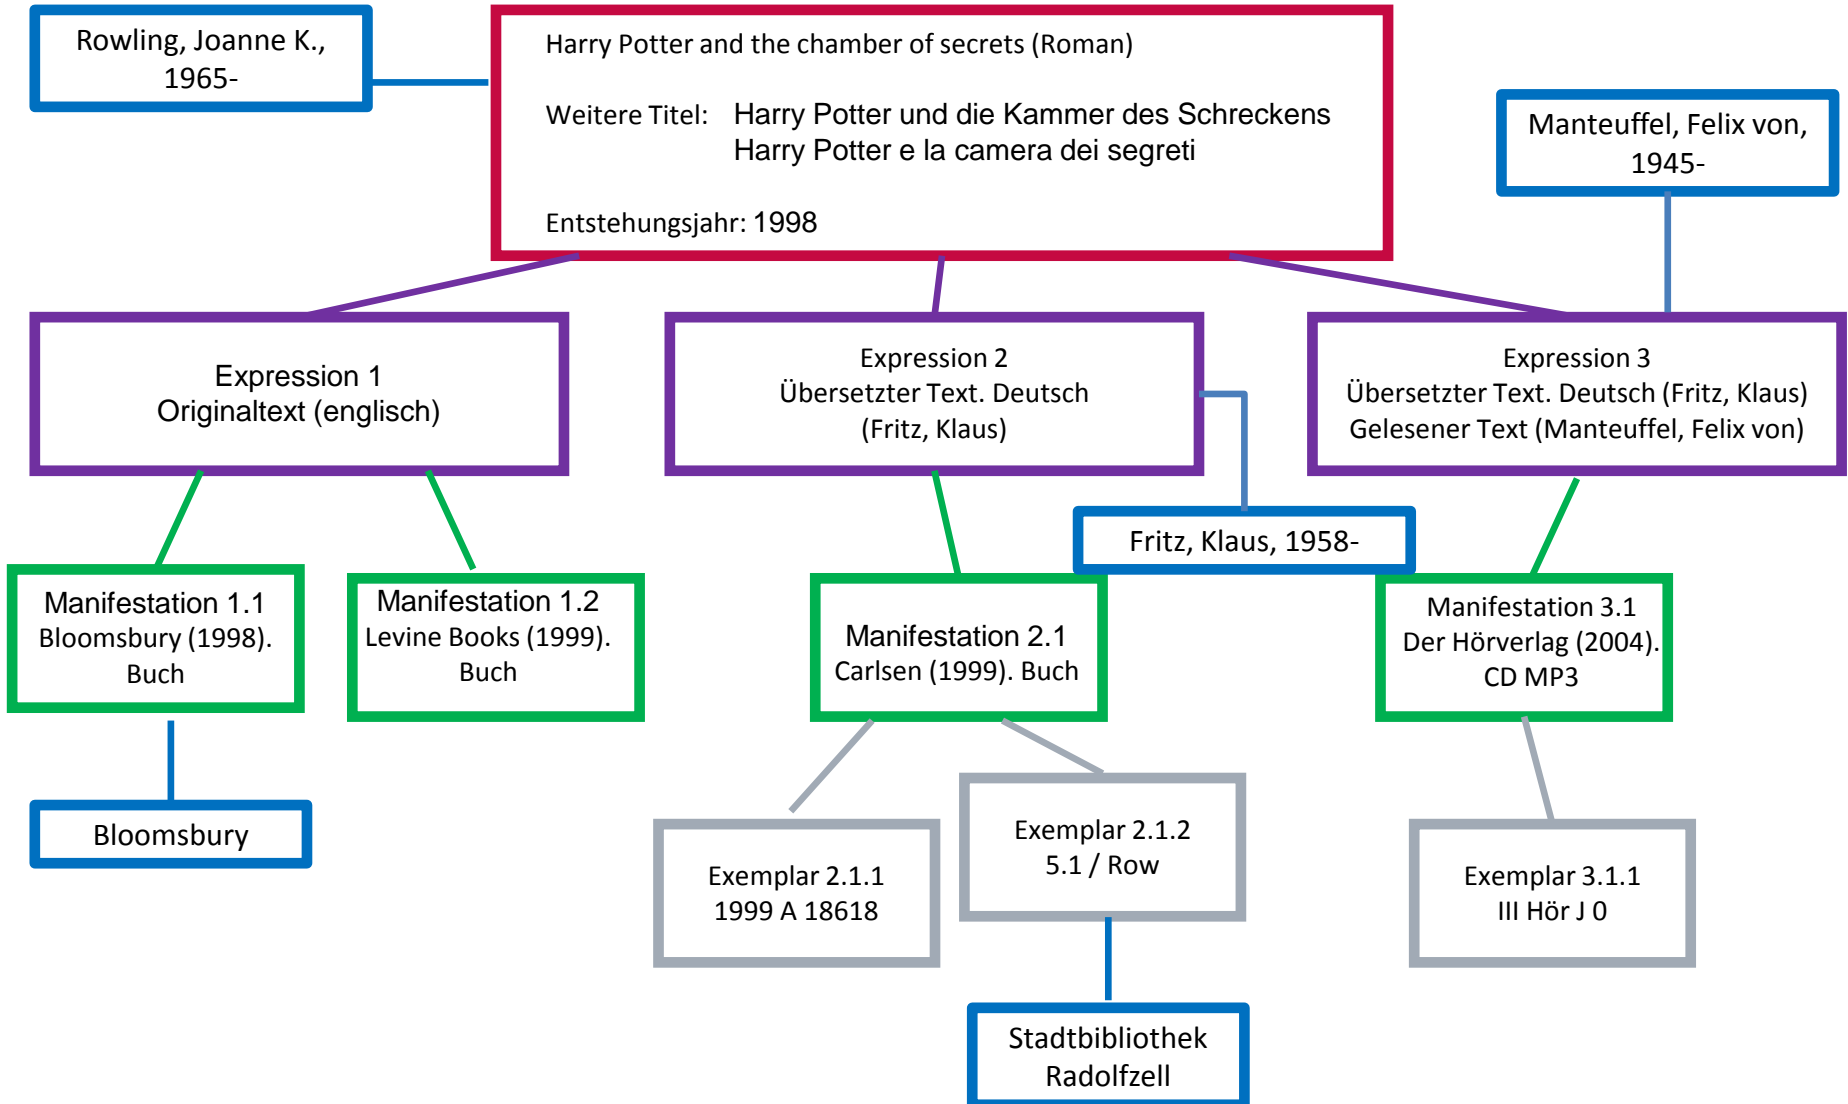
Rowling, Joanne K., 1965-

Harry Potter and the chamber of secrets (Roman)

Weitere Titel: Harry Potter und die Kammer des Schreckens
Harry Potter e la camera dei segreti

Entstehungsjahr: 1998

Manteuffel, Felix von, 1945-

Expression 1
Originaltext (englisch)

Expression 2
Übersetzter Text. Deutsch
(Fritz, Klaus)

Expression 3
Übersetzter Text. Deutsch (Fritz, Klaus)
Gelesener Text (Manteuffel, Felix von)

Fritz, Klaus, 1958-

Manifestation 1.1
Bloomsbury (1998).
Buch

Manifestation 1.2
Levine Books (1999).
Buch

Manifestation 2.1
Carlsen (1999). Buch

Manifestation 3.1
Der Hörverlag (2004).
CD MP3

Bloomsbury

Exemplar 2.1.1
1999 A 18618

Exemplar 2.1.2
5.1 / Row

Exemplar 3.1.1
III Hör J 0

Stadtbibliothek
Radolfzell